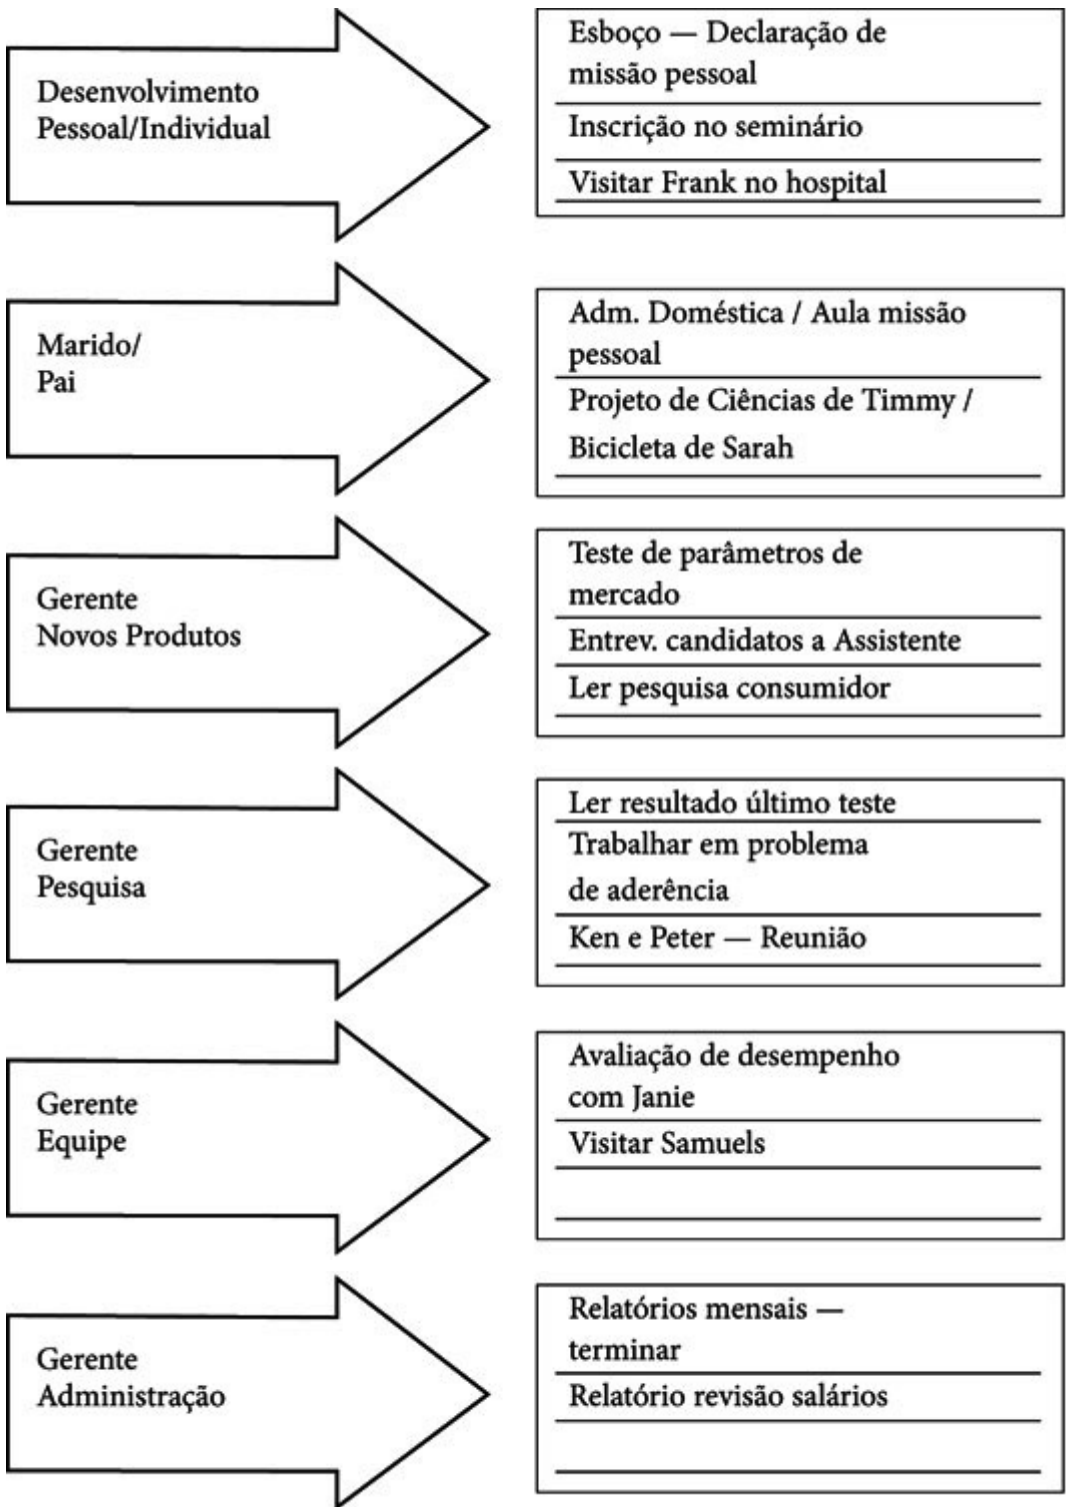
Desenvolvimento
Pessoal/Individual

Esboço — Declaração de missão pessoal

Inscrição no seminário

Visitar Frank no hospital

Marido/
Pai

Adm. Doméstica / Aula missão pessoal

Projeto de Ciências de Timmy / Bicicleta de Sarah

Gerente
Novos Produtos

Teste de parâmetros de mercado

Entrev. candidatos a Assistente

Ler pesquisa consumidor

Gerente
Pesquisa

Ler resultado último teste

Trabalhar em problema de aderência

Ken e Peter — Reunião

Gerente
Equipe

Avaliação de desempenho com Janie

Visitar Samuels

Gerente
Administração

Relatórios mensais — terminar

Relatório revisão salários